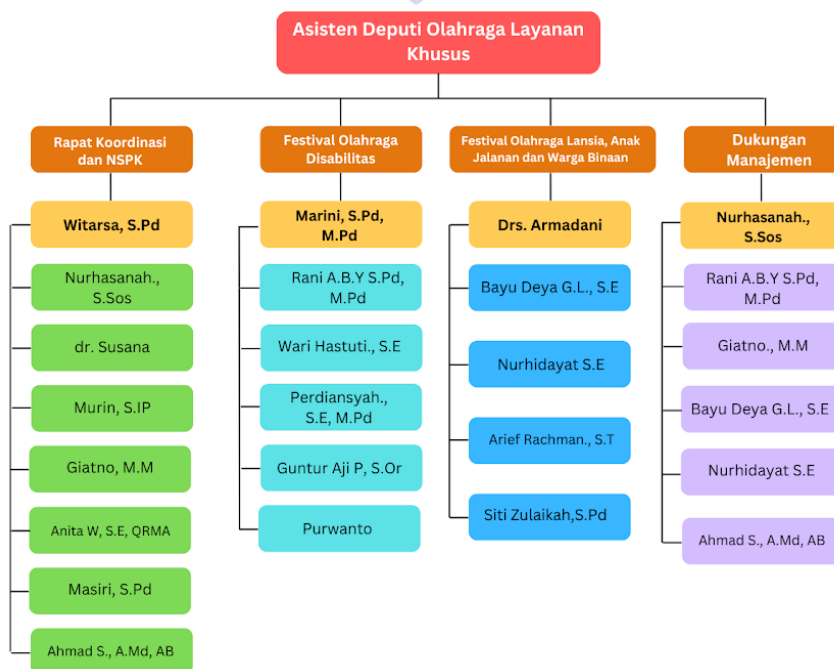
Asisten Deputi Olahraga Layanan Khusus

Rapat Koordinasi dan NSPK

Witarsa, S.Pd

Nurhasanah., S.Sos

dr. Susana

Murin, S.IP

Giatno, M.M

Anita W, S.E, QRMA

Masiri, S.Pd

Ahmad S., A.Md, AB

Festival Olahraga Disabilitas

Marini, S.Pd, M.Pd

Rani A.B.Y S.Pd, M.Pd

Wari Hastuti., S.E

Perdiansyah., S.E, M.Pd

Guntur Aji P, S.Or

Purwanto

Festival Olahraga Lansia, Anak Jalanan dan Warga Binaan

Drs. Armadani

Bayu Deya G.L., S.E

Nurhidayat S.E

Arief Rachman., S.T

Siti Zulaikah,S.Pd

Dukungan Manajemen

Nurhasanah., S.Sos

Rani A.B.Y S.Pd, M.Pd

Giatno., M.M

Bayu Deya G.L., S.E

Nurhidayat S.E

Ahmad S., A.Md, AB